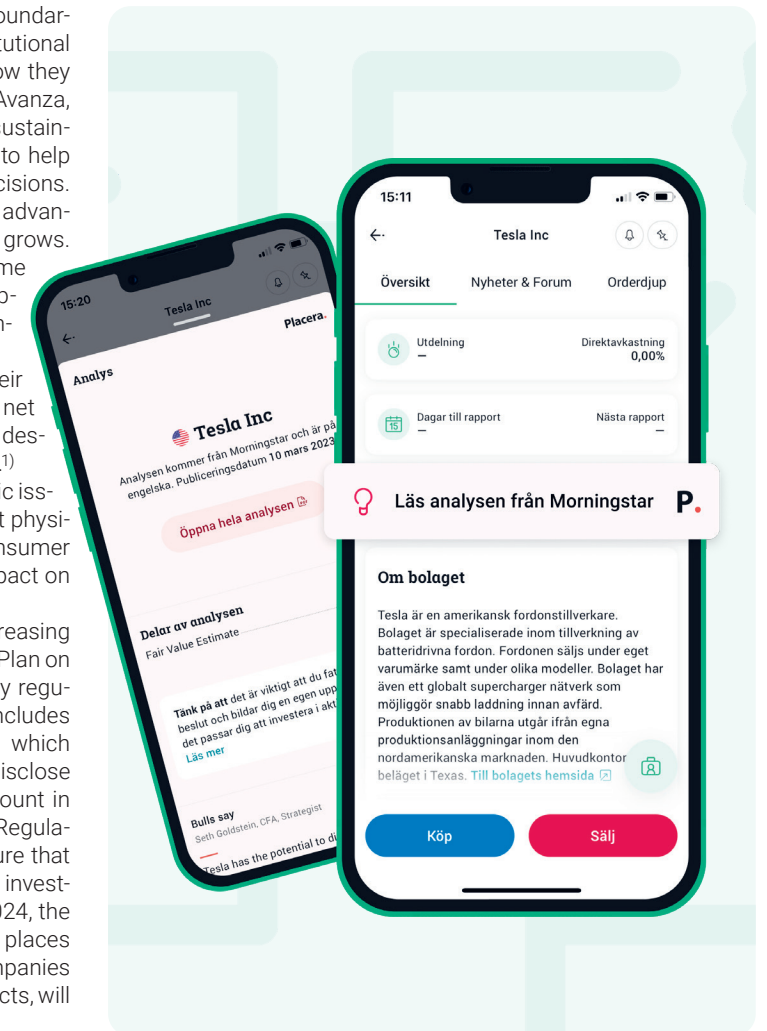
oundar-
utional
ow they
Avanza,
ustain-
to help
cisions.
advan-
grows.
me
o-
n-

eir
net
des-
1)
c iss-
t physi-
nsumer
pact on

reasing
Plan on
y regu-
ncludes
which
isclose
ount in
Regula-
ure that
invest-
024, the
places
npanies
cts, will

15:20
Tesla Inc
Placera.
Analys
Tesla Inc
Analysen kommer från Morningstar och är på engelska. Publiceringsdatum 10 mars 2023
Öppna hela analysen
Delar av analysen
Fair Value Estimate
Tänk på att det är viktigt att du fat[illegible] beslut och bildar dig en egen upp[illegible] det passar dig att investera i akt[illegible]
Läs mer
Bulls say
Seth Goldstein, CFA, Strategist
Tesla has the potential to di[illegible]

15:11
Tesla Inc
Översikt
Nyheter & Forum
Orderdjup
Utdelning
—
Direktavkastning
0,00%
15
Dagar till rapport
—
Nästa rapport
—
Läs analysen från Morningstar
P.
Om bolaget
Tesla är en amerikansk fordonstillverkare. Bolaget är specialiserade inom tillverkning av batteridrivna fordon. Fordonen säljs under eget varumärke samt under olika modeller. Bolaget har även ett globalt supercharger nätverk som möjliggör snabb laddning innan avfärd. Produktionen av bilarna utgår ifrån egna produktionsanläggningar inom den nordamerikanska marknaden. Huvudkontor beläget i Texas. Till bolagets hemsida
Köp
Sälj